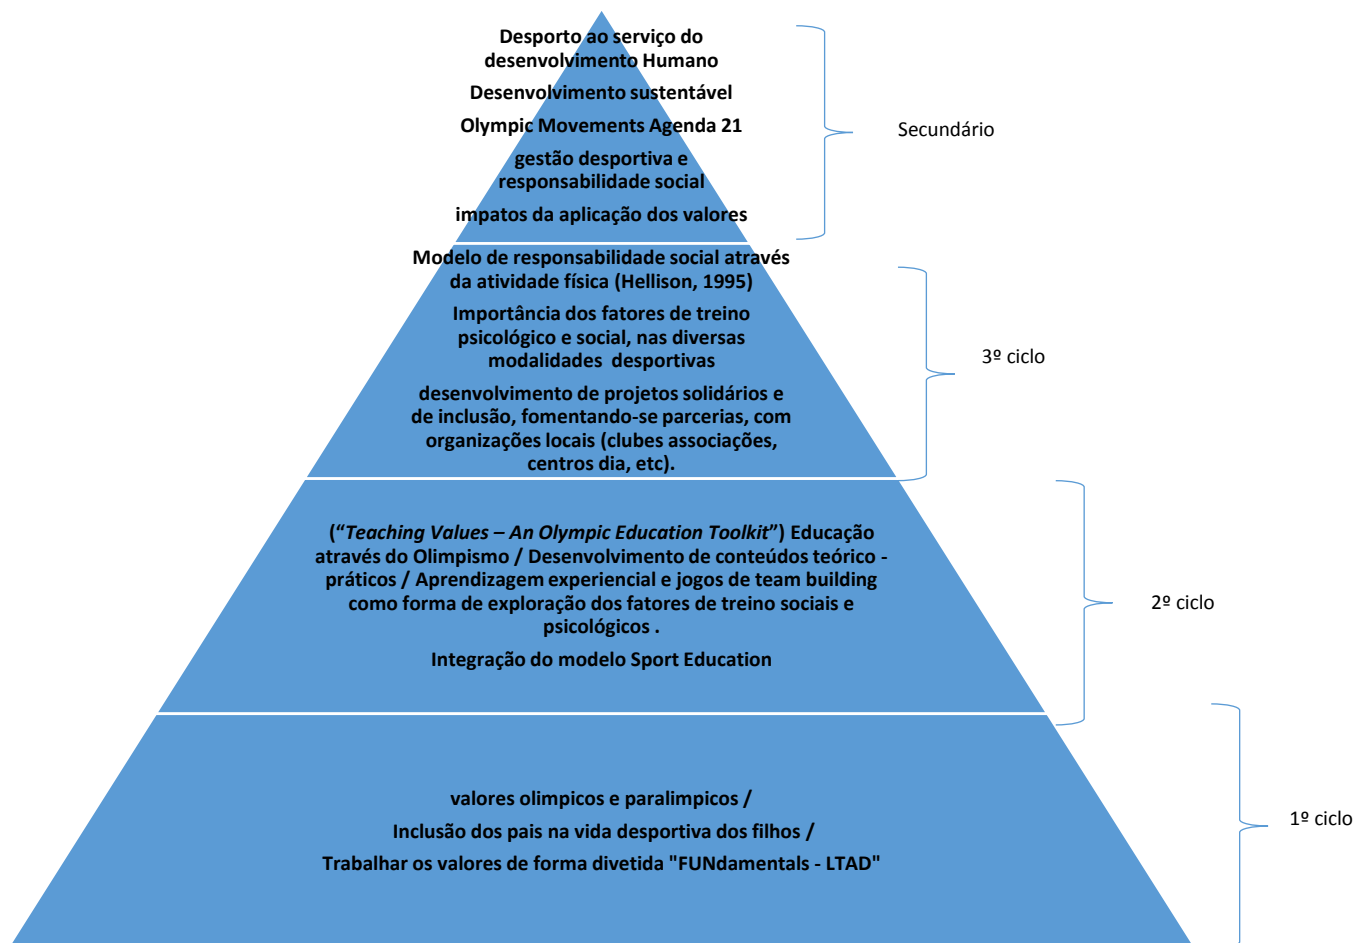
Desporto ao serviço do desenvolvimento Humano

Desenvolvimento sustentável

Olympic Movements Agenda 21

gestão desportiva e responsabilidade social

impatos da aplicação dos valores

Secundário

Modelo de responsabilidade social através da atividade física (Hellison, 1995)

Importância dos fatores de treino psicológico e social, nas diversas modalidades desportivas

desenvolvimento de projetos solidários e de inclusão, fomentando-se parcerias, com organizações locais (clubes associações, centros dia, etc).

3º ciclo

(“*Teaching Values – An Olympic Education Toolkit*”) Educação através do Olimpismo / Desenvolvimento de conteúdos teórico - práticos / Aprendizagem experiencial e jogos de team building como forma de exploração dos fatores de treino sociais e psicológicos .

Integração do modelo Sport Education

2º ciclo

valores olimpicos e paralimpicos /

Inclusão dos pais na vida desportiva dos filhos /

Trabalhar os valores de forma divetida "FUNdamentals - LTAD"

1º ciclo